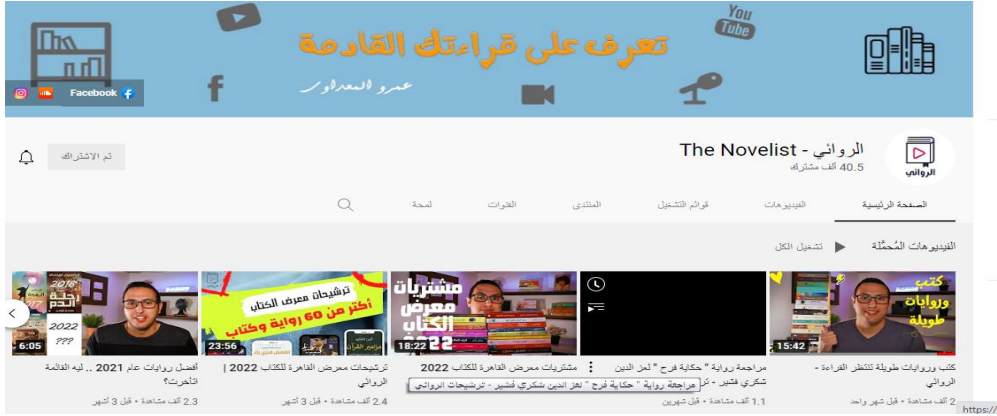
You Tube

تعرف على قراءتك القادمة

عمرو المعداوي

Facebook

الروائي - The Novelist
40.5 ألف مشترك

الروائي

تم الاشتراك

الصفحة الرئيسية
الفيديوهات
قوائم التشغيل
المنتدى
القنوات
لمحة

الفيديوهات المُحمَّلة
تشغيل الكل

كتب وروايات طويلة

15:42
كتب وروايات طويلة تنتظر القراءة - الروائي
2 ألف مشاهدة • قبل شهر واحد

مراجعة رواية " حكاية فرح " لعز الدين شكري فشير - ترشيحات الروائي
مراجعة رواية " حكاية فرح " لعز الدين شكري فشير - ترشيحات الروائي
1.1 ألف مشاهدة • قبل شهرين

مشتريات معرض الكتاب 22

18:22
مشتريات معرض القاهرة للكتاب 2022
2.4 ألف مشاهدة • قبل 3 أشهر

ترشيحات معرض الكتاب
أكثر من 60 رواية وكتاب

23:56
ترشيحات معرض القاهرة للكتاب 2022 | الروائي
2.4 ألف مشاهدة • قبل 3 أشهر

2016
حلة الدم
2022
???

6:05
أفضل روايات عام 2021 .. ليه القائمة اتأخرت؟
2.3 ألف مشاهدة • قبل 3 أشهر

https://